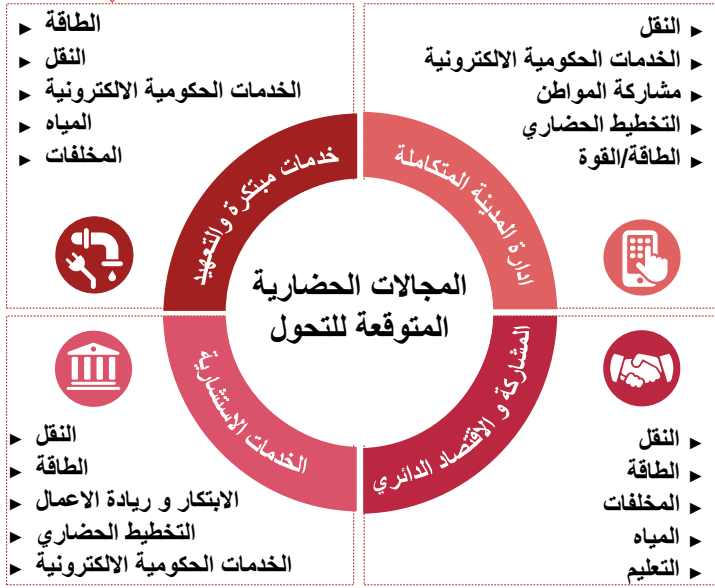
الطاقة
النقل
الخدمات الحكومية الالكترونية
المياه
المخلفات

النقل
الخدمات الحكومية الالكترونية
مشاركة المواطن
التخطيط الحضاري
الطاقة/القوة

خدمات مبتكرة و التهيد

ادارة المدينة المتكاملة

المجالات الحضارية المتوقعة للتحول

الخدمات الاستشارية

المشاركة و الاقتصاد الدائري

النقل
الطاقة
الابتكار و ريادة الاعمال
التخطيط الحضاري
الخدمات الحكومية الالكترونية

النقل
الطاقة
المخلفات
المياه
التعليم